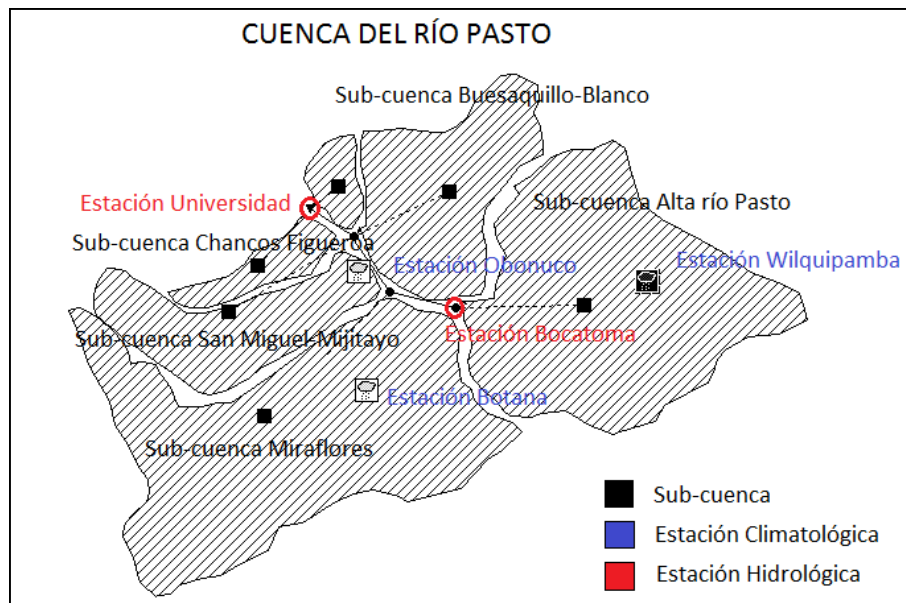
CUENCA DEL RÍO PASTO

Sub-cuenca Buesaquillo-Blanco

Estación Universidad

Sub-cuenca Alta río Pasto

Sub-cuenca Chancos Figueroa

Estación Obonuco

Estación Wilquipamba

Sub-cuenca San Miguel-Mijitayo

Estación Bocatoma

Estación Botana

Sub-cuenca Miraflores

Sub-cuenca

Estación Climatológica

Estación Hidrológica